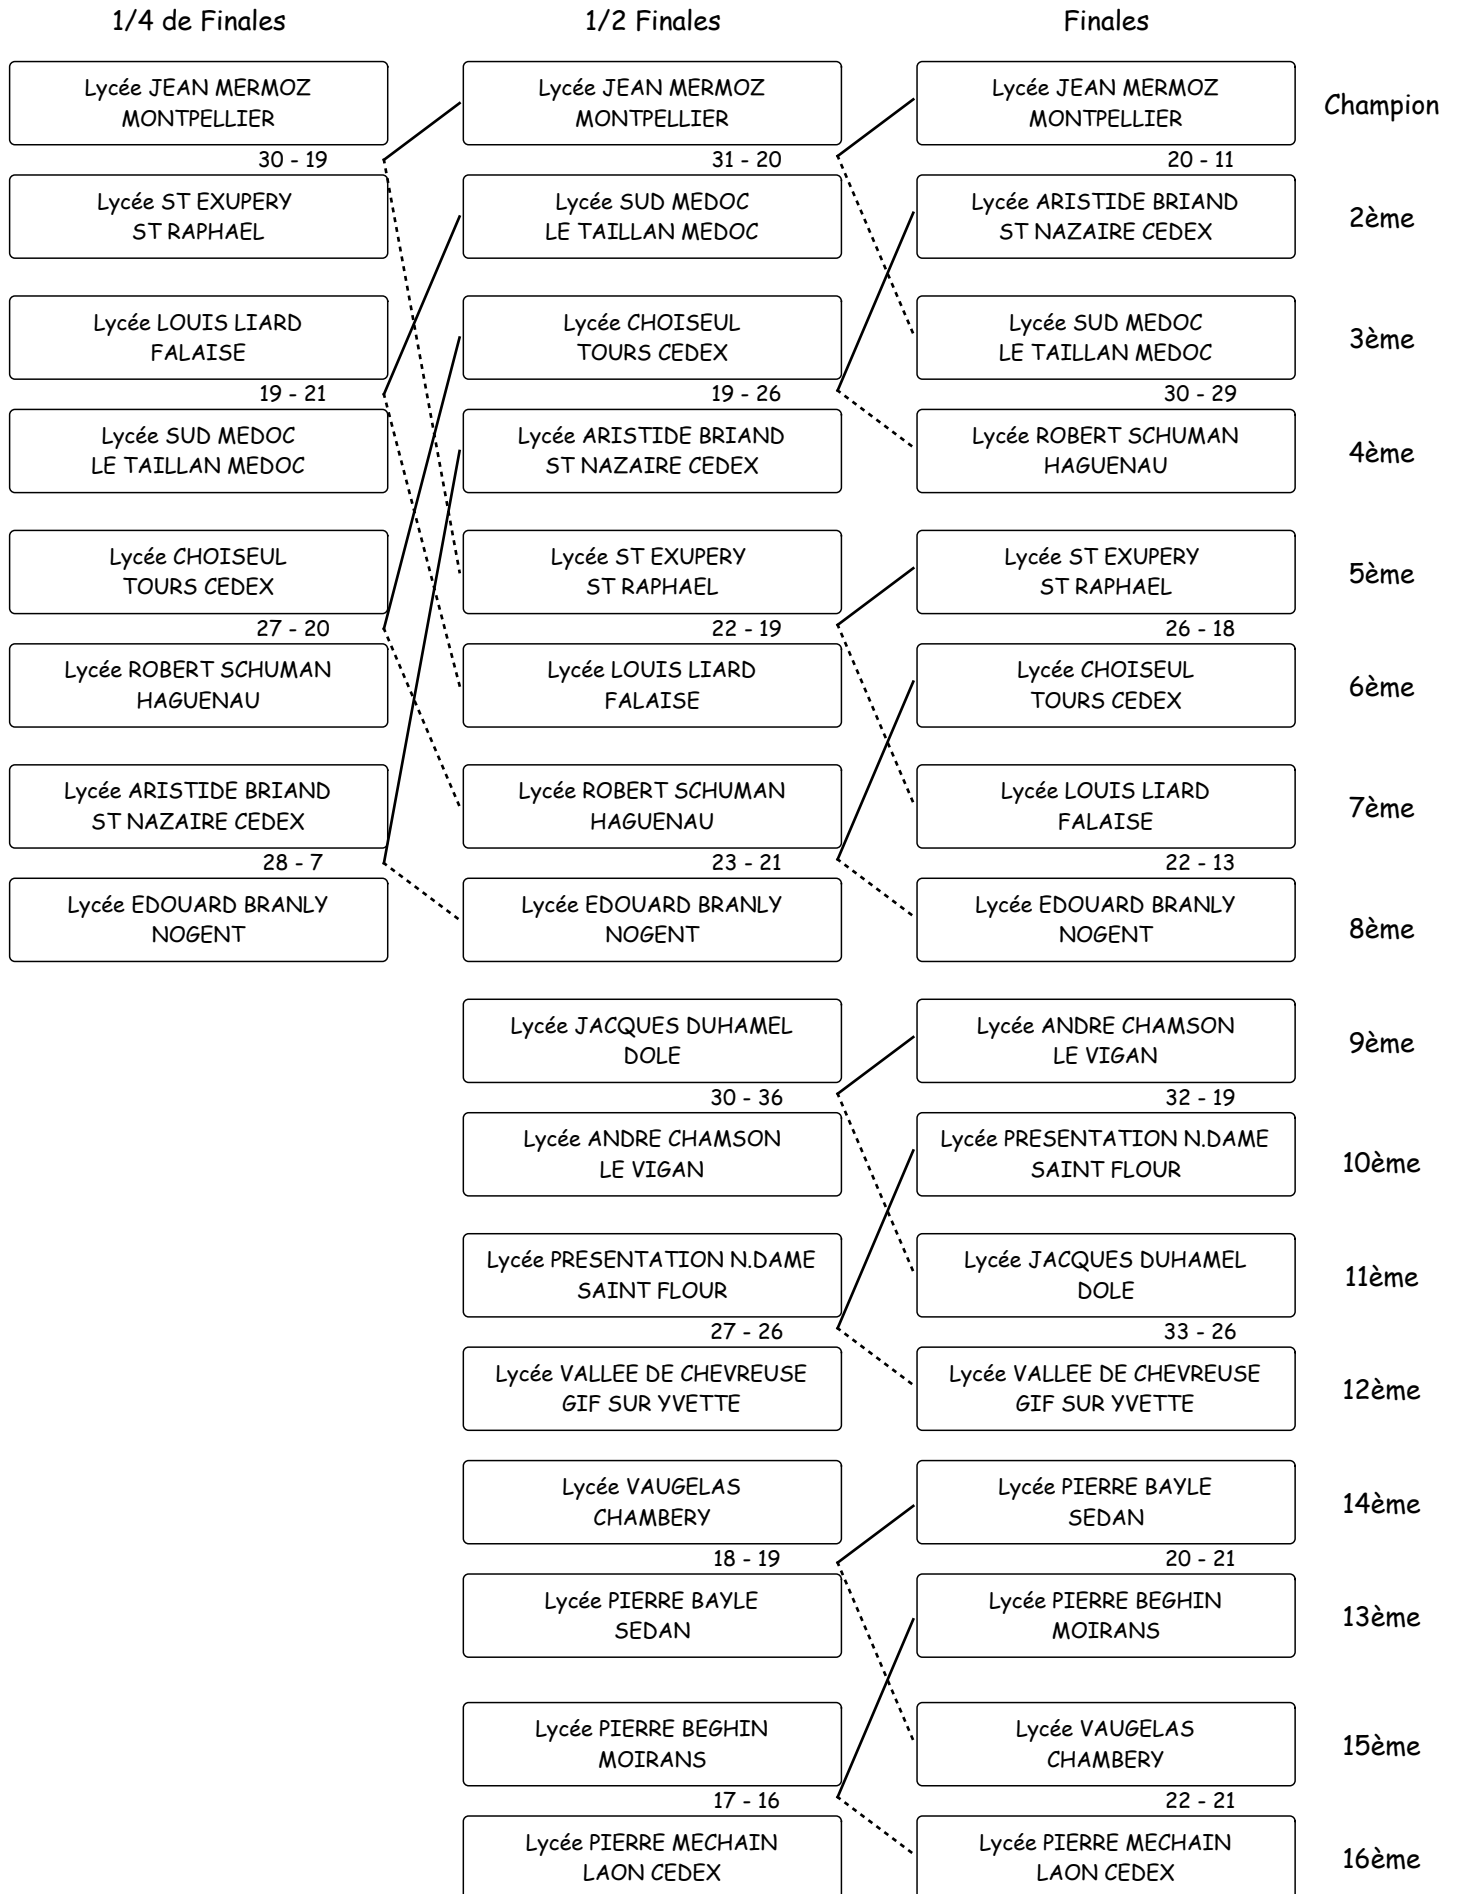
1/4 de Finales

Lycée JEAN MERMOZ
MONTPELLIER

30 - 19

Lycée ST EXUPERY
ST RAPHAEL

Lycée LOUIS LIARD
FALAISE

19 - 21

Lycée SUD MEDOC
LE TAILLAN MEDOC

Lycée CHOISEUL
TOURS CEDEX

27 - 20

Lycée ROBERT SCHUMAN
HAGUENAU

Lycée ARISTIDE BRIAND
ST NAZAIRE CEDEX

28 - 7

Lycée EDOUARD BRANLY
NOGENT

1/2 Finales

Lycée JEAN MERMOZ
MONTPELLIER

31 - 20

Lycée SUD MEDOC
LE TAILLAN MEDOC

Lycée CHOISEUL
TOURS CEDEX

19 - 26

Lycée ARISTIDE BRIAND
ST NAZAIRE CEDEX

Lycée ST EXUPERY
ST RAPHAEL

22 - 19

Lycée LOUIS LIARD
FALAISE

Lycée ROBERT SCHUMAN
HAGUENAU

23 - 21

Lycée EDOUARD BRANLY
NOGENT

Lycée JACQUES DUHAMEL
DOLE

30 - 36

Lycée ANDRE CHAMSON
LE VIGAN

Lycée PRESENTATION N.DAME
SAINT FLOUR

27 - 26

Lycée VALLEE DE CHEVREUSE
GIF SUR YVETTE

Lycée VAUGELAS
CHAMBERY

18 - 19

Lycée PIERRE BAYLE
SEDAN

Lycée PIERRE BEGHIN
MOIRANS

17 - 16

Lycée PIERRE MECHAIN
LAON CEDEX

Finales

Lycée JEAN MERMOZ
MONTPELLIER

20 - 11

Lycée ARISTIDE BRIAND
ST NAZAIRE CEDEX

Lycée SUD MEDOC
LE TAILLAN MEDOC

30 - 29

Lycée ROBERT SCHUMAN
HAGUENAU

Lycée ST EXUPERY
ST RAPHAEL

26 - 18

Lycée CHOISEUL
TOURS CEDEX

Lycée LOUIS LIARD
FALAISE

22 - 13

Lycée EDOUARD BRANLY
NOGENT

Lycée ANDRE CHAMSON
LE VIGAN

32 - 19

Lycée PRESENTATION N.DAME
SAINT FLOUR

Lycée JACQUES DUHAMEL
DOLE

33 - 26

Lycée VALLEE DE CHEVREUSE
GIF SUR YVETTE

Lycée PIERRE BAYLE
SEDAN

20 - 21

Lycée PIERRE BEGHIN
MOIRANS

Lycée VAUGELAS
CHAMBERY

22 - 21

Lycée PIERRE MECHAIN
LAON CEDEX

Champion
2ème
3ème
4ème
5ème
6ème
7ème
8ème
9ème
10ème
11ème
12ème
14ème
13ème
15ème
16ème